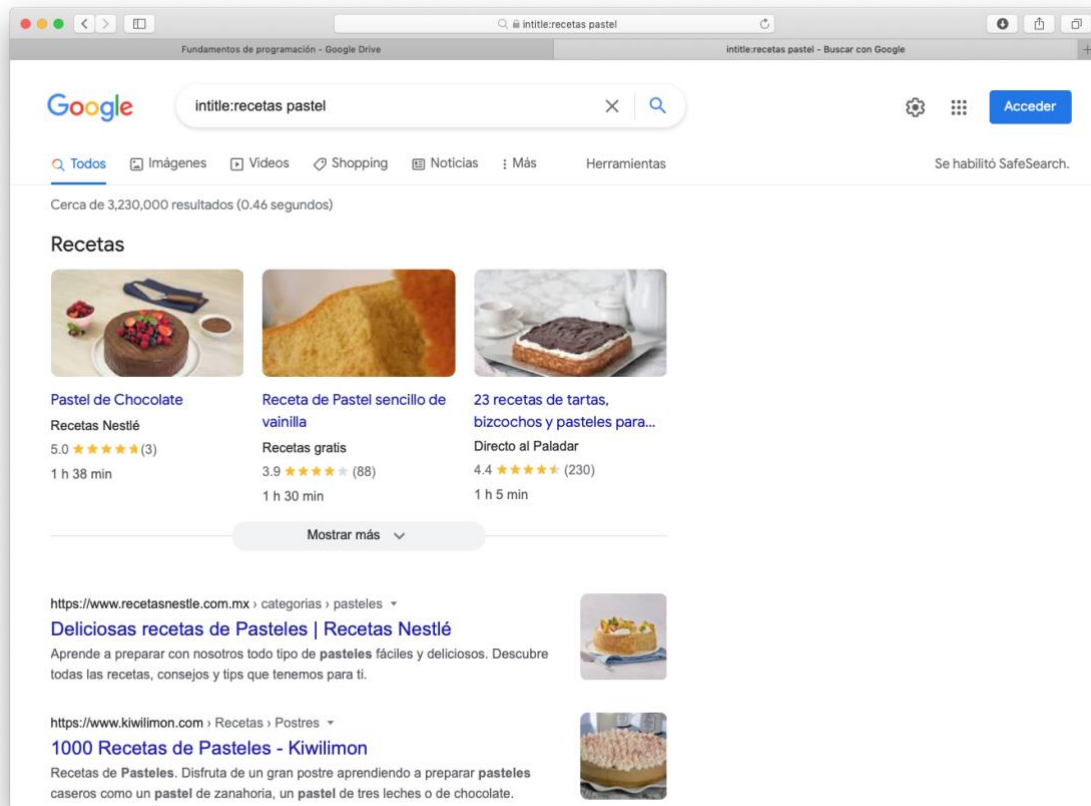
intitle:recetas pastel

Fundamentos de programación - Google Drive

intitle:recetas pastel - Buscar con Google

Google

intitle:recetas pastel

Acceder

Todos Imágenes Videos Shopping Noticias Más Herramientas

Se habilitó SafeSearch.

Cerca de 3,230,000 resultados (0.46 segundos)

Recetas

Pastel de Chocolate
Recetas Nestlé
5.0 ★★★★★ (3)
1 h 38 min

Receta de Pastel sencillo de vainilla
Recetas gratis
3.9 ★★★★★ (88)
1 h 30 min

23 recetas de tartas, bizcochos y pasteles para...
Directo al Paladar
4.4 ★★★★★ (230)
1 h 5 min

Mostrar más

https://www.recetasnestle.com.mx › categorias › pasteles
Deliciosas recetas de Pasteles | Recetas Nestlé
Aprende a preparar con nosotros todo tipo de pasteles fáciles y deliciosos. Descubre todas las recetas, consejos y tips que tenemos para ti.

https://www.kiwilimon.com › Recetas › Postres
1000 Recetas de Pasteles - Kiwilimon
Recetas de Pasteles. Disfruta de un gran postre aprendiendo a preparar pasteles caseros como un pastel de zanahoria, un pastel de tres leches o de chocolate.